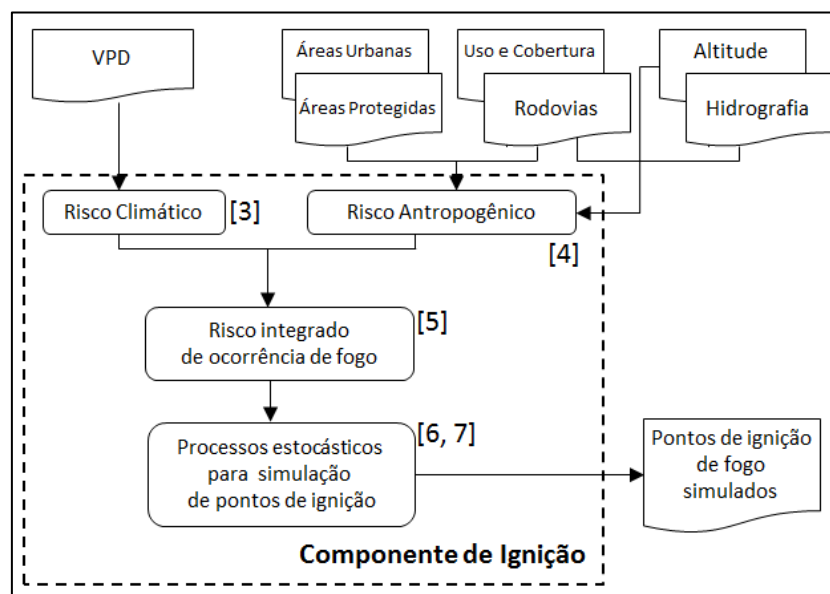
VPD

Áreas Urbanas

Áreas Protegidas

Uso e Cobertura

Rodovias

Altitude

Hidrografia

Risco Climático [3]

Risco Antropogênico

[4]

Risco integrado de ocorrência de fogo [5]

Processos estocásticos para simulação de pontos de ignição [6, 7]

Pontos de ignição de fogo simulados

Componente de Ignição